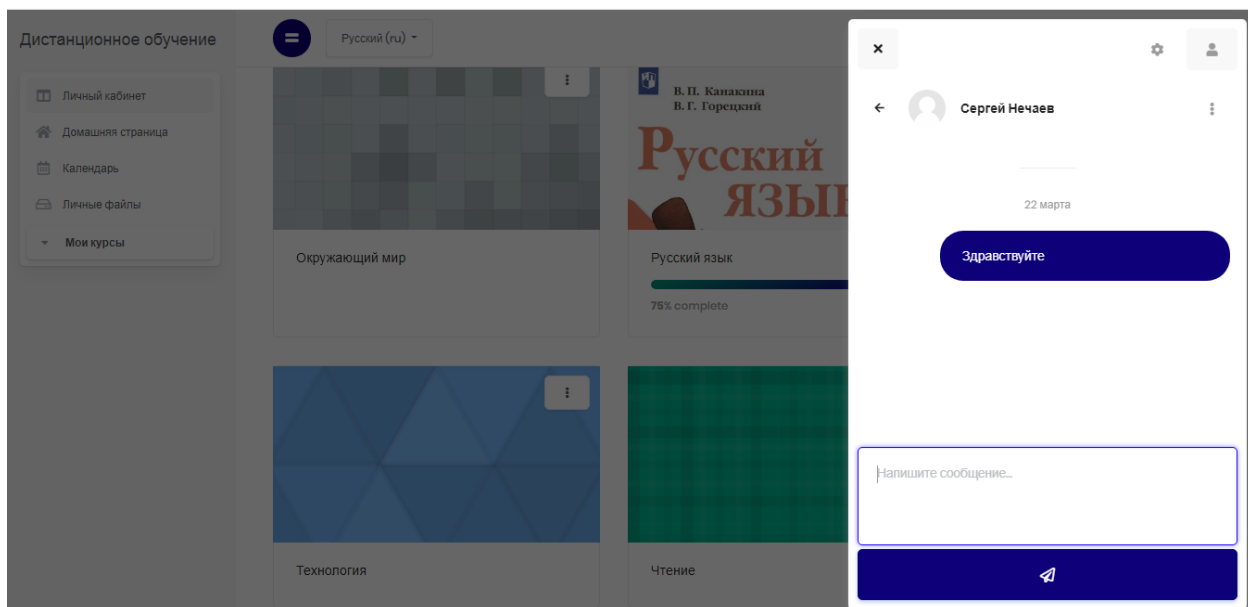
Дистанционное обучение

Русский (ru)

Личный кабинет
Домашняя страница
Календарь
Личные файлы
Мои курсы

Окружающий мир

В. П. Канакина
В. Г. Горецкий
Русский язык

Русский язык
75% complete

Технология

Чтение

×

Сергей Нечаев

22 марта

Здравствуйте

Напишите сообщение...